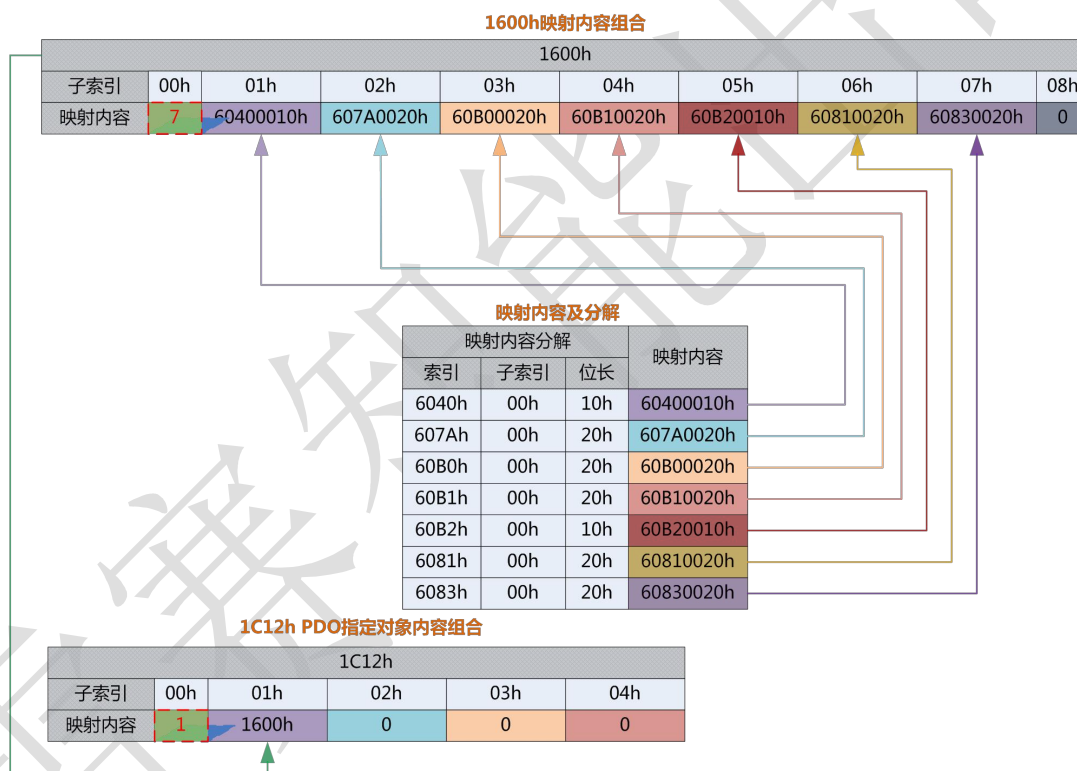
1600h映射内容组合

| 1600h | | | | | | | | | |
|---|---|---|---|---|---|---|---|---|---|
| 子索引 | 00h | 01h | 02h | 03h | 04h | 05h | 06h | 07h | 08h |
| 映射内容 | 7 | 60400010h | 607A0020h | 60B00020h | 60B10020h | 60B20010h | 60810020h | 60830020h | 0 |

映射内容及分解

| 映射内容分解 | | | 映射内容 |
|---|---|---|---|
| 索引 | 子索引 | 位长 | |
| 6040h | 00h | 10h | 60400010h |
| 607Ah | 00h | 20h | 607A0020h |
| 60B0h | 00h | 20h | 60B00020h |
| 60B1h | 00h | 20h | 60B10020h |
| 60B2h | 00h | 10h | 60B20010h |
| 6081h | 00h | 20h | 60810020h |
| 6083h | 00h | 20h | 60830020h |

1C12h PDO指定对象内容组合

| 1C12h | | | | | |
|---|---|---|---|---|---|
| 子索引 | 00h | 01h | 02h | 03h | 04h |
| 映射内容 | 1 | 1600h | 0 | 0 | 0 |